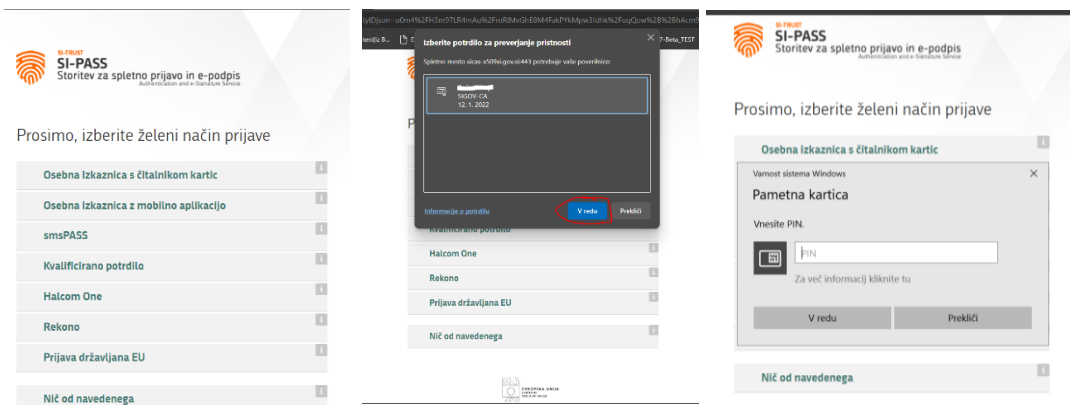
SI-TRUST
SI-PASS
Storitev za spletno prijavo in e-podpis
Authentication and e-Signature Service

Prosimo, izberite želeni način prijave

Osebna izkaznica s čitalnikom kartic
Osebna izkaznica z mobilno aplikacijo
smsPASS
Kvalificirano potrdilo
Halcom One
Rekono
Prijava državljana EU
Nič od navedenega

...yIDjson=b0m4%2FH3m97LR4mAu%2FmR8MvGhE8M4FukPYkMpw3lclhk%2FuqQow%2B%2BhAcm0...
...tes(E: B... 7-Beta_TEST

Izberite potrdilo za preverjanje pristnosti
Spletno mesto sicas-x509si.gov.si:443 potrebuje vaše poverilnice:
SIGOV-CA
12. 1. 2022
Informacije o potrdilu
V redu
Prekliči

P
Kvalificirano potrdilo
Halcom One
Rekono
Prijava državljana EU
Nič od navedenega

EVROPSKA UNIJA
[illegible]

SI-TRUST
SI-PASS
Storitev za spletno prijavo in e-podpis
Authentication and e-Signature Service

Prosimo, izberite želeni način prijave

Osebna izkaznica s čitalnikom kartic
Varnost sistema Windows
Pametna kartica
Vnesite PIN.
PIN
Za več informacij kliknite tu
V redu
Prekliči
Nič od navedenega